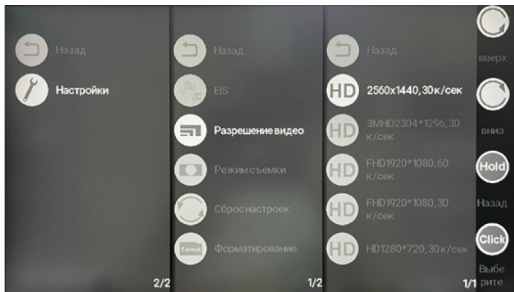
Назад

Настройки

2/2

Назад

EIS

Разрешение видео

Режим съемки

Сброс настроек

Format

Форматирование

1/2

Назад

HD 2560x1440,30к/сек

HD 3MHD2304*1296,30 к/сек

HD FHD1920*1080,60 к/сек

HD FHD1920*1080,30 к/сек

HD HD1280*720,30к/сек

1/1

вверх

вниз

Hold

Назад

Click

Выберите